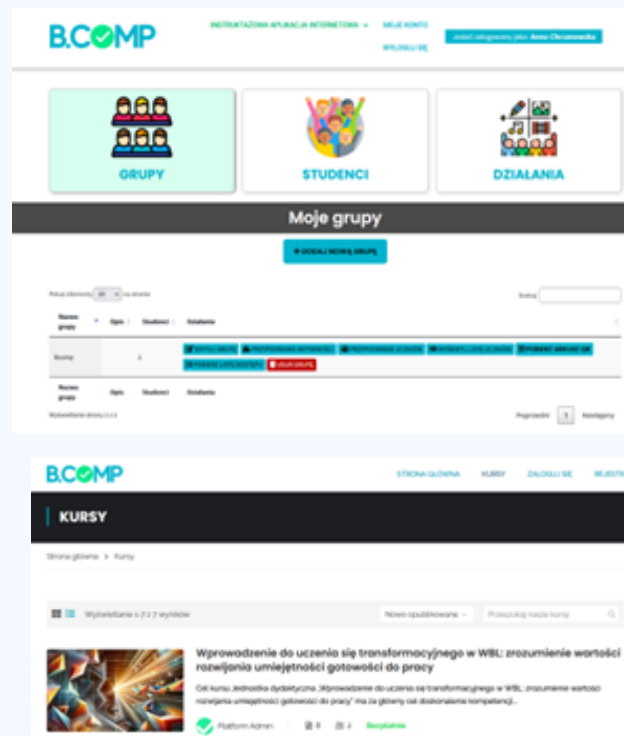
B.COMP

INSTRUKTAŻOWA APLIKACJA INTERNETOWA ⌄ MOJE KONTO WYLOGUJ SIĘ

Jesteś zalogowany jako: Anna Chrzanowska

GRUPY

STUDENCI

DZIAŁANIA

Moje grupy

+ DODAJ NOWĄ GRUPĘ

Pokaż elementy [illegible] na stronie

Szukaj:

| Nazwa grupy | Opis | Studenci | Działania |
|---|---|---|---|
| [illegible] | | 1 | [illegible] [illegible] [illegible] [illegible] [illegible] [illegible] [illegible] |
| Nazwa grupy | Opis | Studenci | Działania |

Wyświetlanie strony 1 z 1

Poprzednia 1 Następna

B.COMP

STRONA GŁÓWNA KURSY ZALOGUJ SIĘ REJESTR

KURSY

Strona główna > Kursy

Wyświetlanie 1 z 7 z 7 wyników

Nowo opublikowane ⌄ Przeszukaj nasze kursy

Wprowadzenie do uczenia się transformacyjnego w WBL: zrozumienie wartości rozwijania umiejętności gotowości do pracy

Cel kursu Jednostka dydaktyczna „Wprowadzenie do uczenia się transformacyjnego w WBL: zrozumienie wartości rozwijania umiejętności gotowości do pracy" ma za główny cel doskonalenie kompetencji...

Platform Admin 8 2 Bezpłatnie